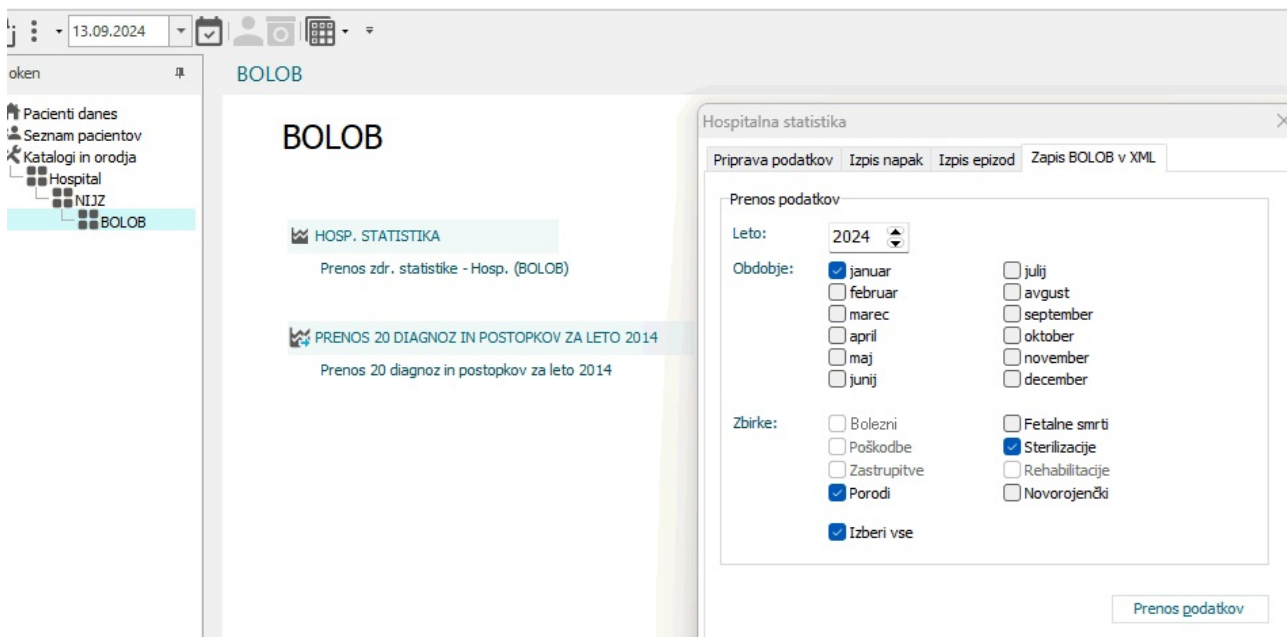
13.09.2024

oken

Pacienti danes
Seznam pacientov
Katalogi in orodja
Hospital
NIJZ
BOLOB

BOLOB

BOLOB

HOSP. STATISTIKA
Prenos zdr. statistike - Hosp. (BOLOB)

PRENOS 20 DIAGNOZ IN POSTOPKOV ZA LETO 2014
Prenos 20 diagnoz in postopkov za leto 2014

Hospitalna statistika

Priprava podatkov | Izpis napak | Izpis epizod | Zapis BOLOB v XML

Prenos podatkov

Leto: 2024

Obdobje:
januar
februar
marec
april
maj
junij
julij
avgust
september
oktober
november
december

Zbirke:
Bolezni
Poškodbe
Zastrupitve
Porodi
Fetalne smrti
Sterilizacije
Rehabilitacije
Novorojenčki

Izberi vse

Prenos podatkov